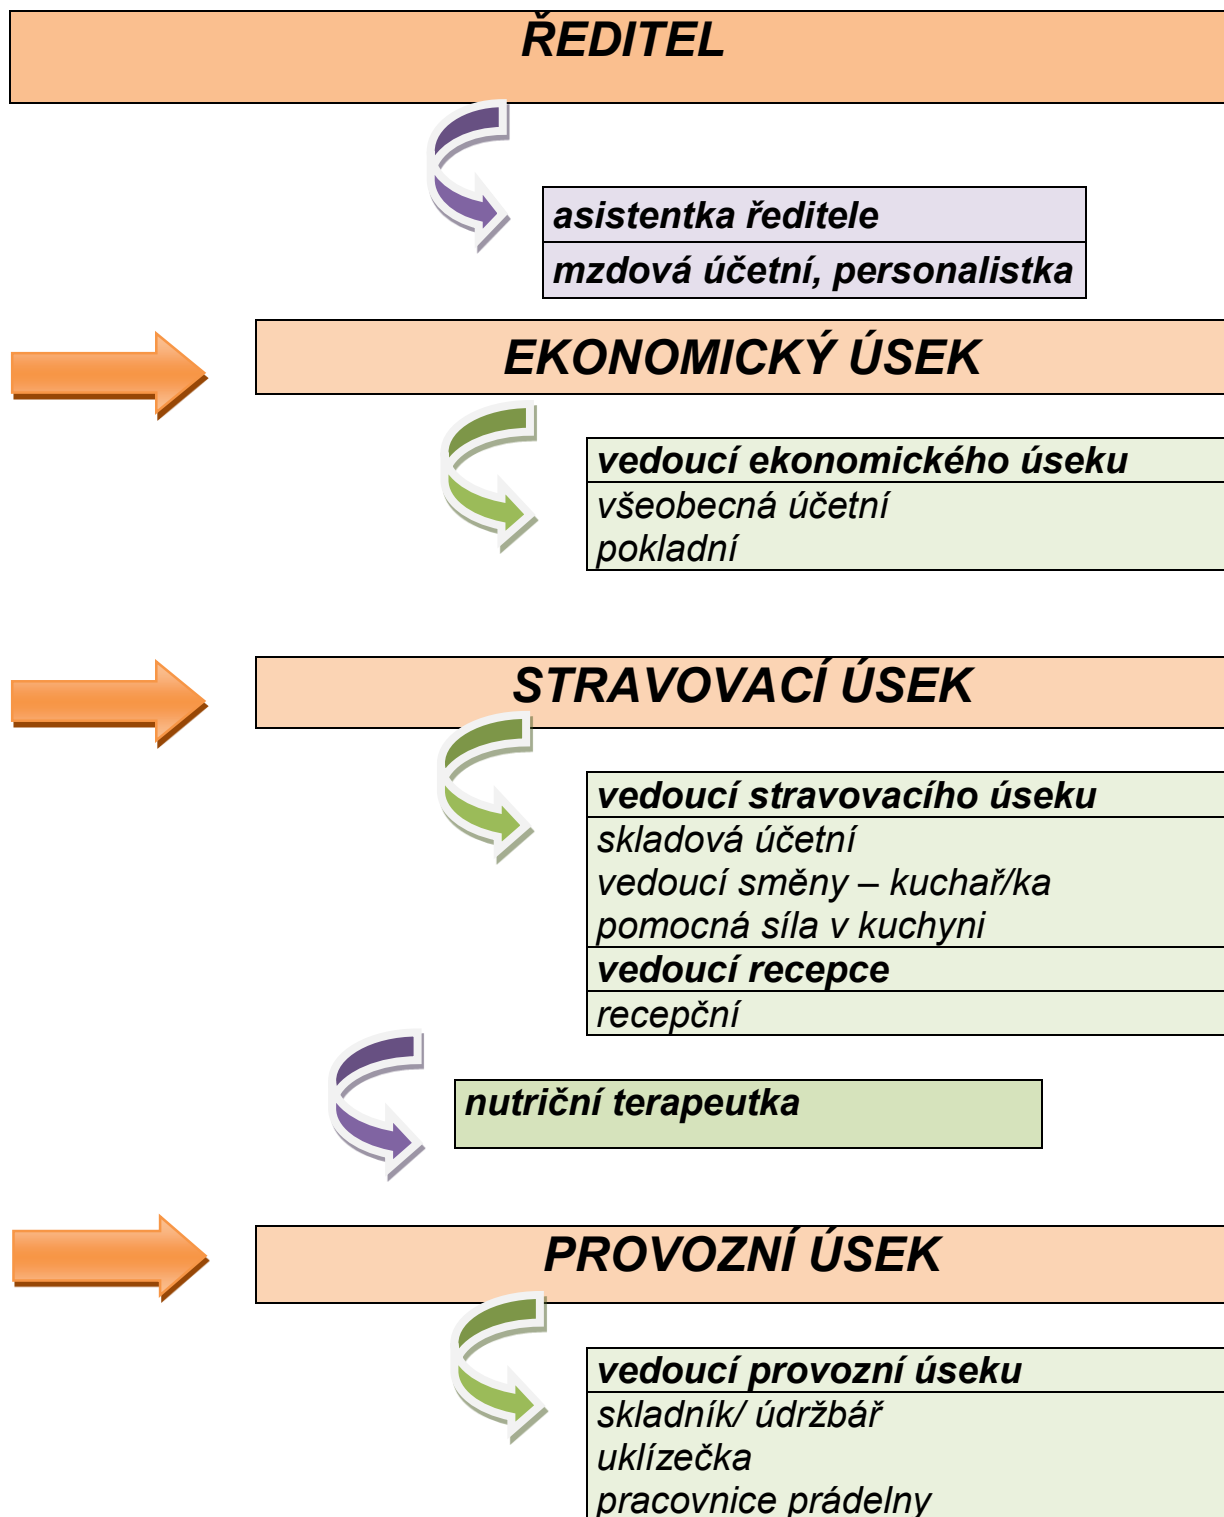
ŘEDITEL

asistentka ředitele

mzdová účetní, personalistka

EKONOMICKÝ ÚSEK

vedoucí ekonomického úseku

všeobecná účetní
pokladní

STRAVOVACÍ ÚSEK

vedoucí stravovacího úseku

skladová účetní
vedoucí směny – kuchař/ka
pomocná síla v kuchyni

vedoucí recepce

recepční

nutriční terapeutka

PROVOZNÍ ÚSEK

vedoucí provozní úseku

skladník/ údržbář
uklízečka
pracovnice prádelny